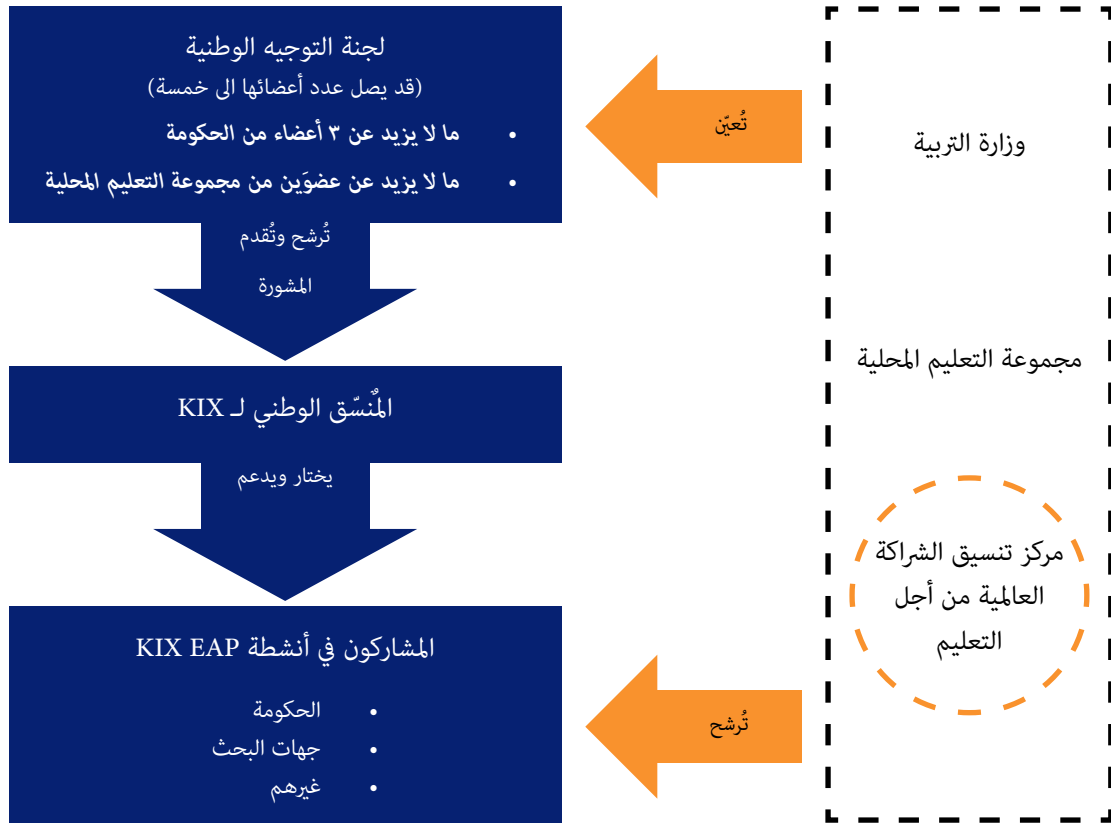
لجنة التوجيه الوطنية
(قد يصل عدد أعضائها الى خمسة)
• ما لا يزيد عن ٣ أعضاء من الحكومة
• ما لا يزيد عن عضوَين من مجموعة التعليم المحلية

تُعيّن

وزارة التربية

تُرشح وتُقدم المشورة

مجموعة التعليم المحلية

المُنسّق الوطني لـ KIX

يختار ويدعم

مركز تنسيق الشراكة العالمية من أجل التعليم

المشاركون في أنشطة KIX EAP
• الحكومة
• جهات البحث
• غيرهم

تُرشح